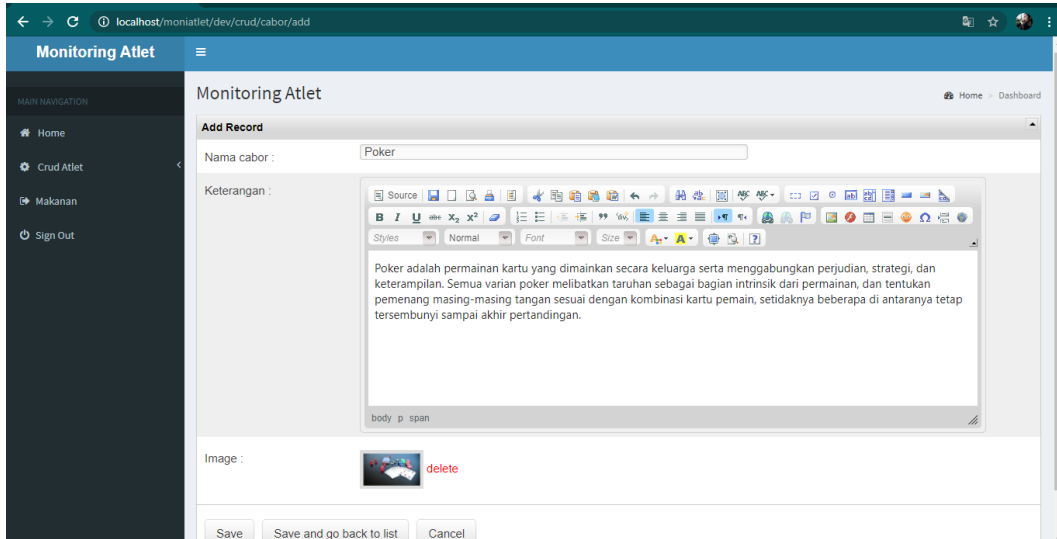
localhost/moniatlet/dev/crud/cabor/add

Monitoring Atlet

MAIN NAVIGATION

Home

Crud Atlet

Makanan

Sign Out

Monitoring Atlet

Home > Dashboard

Add Record

Nama cabor :

Poker

Keterangan :

Source

B I U abc $x_2$ $x^2$

Styles Normal Font Size

Poker adalah permainan kartu yang dimainkan secara keluarga serta menggabungkan perjudian, strategi, dan keterampilan. Semua varian poker melibatkan taruhan sebagai bagian intrinsik dari permainan, dan tentukan pemenang masing-masing tangan sesuai dengan kombinasi kartu pemain, setidaknya beberapa di antaranya tetap tersembunyi sampai akhir pertandingan.

body p span

Image :

delete

Save

Save and go back to list

Cancel